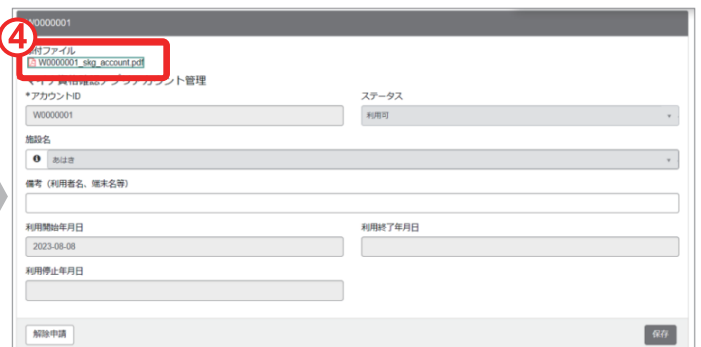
W0000001

④

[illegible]付ファイル

W0000001_skg_account.pdf

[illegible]アカウント管理

*アカウントID

W0000001

ステータス

利用可

施設名

あはき

備考（利用者名、端末名等）

利用開始年月日

2023-08-08

利用終了年月日

利用停止年月日

解除申請

保存